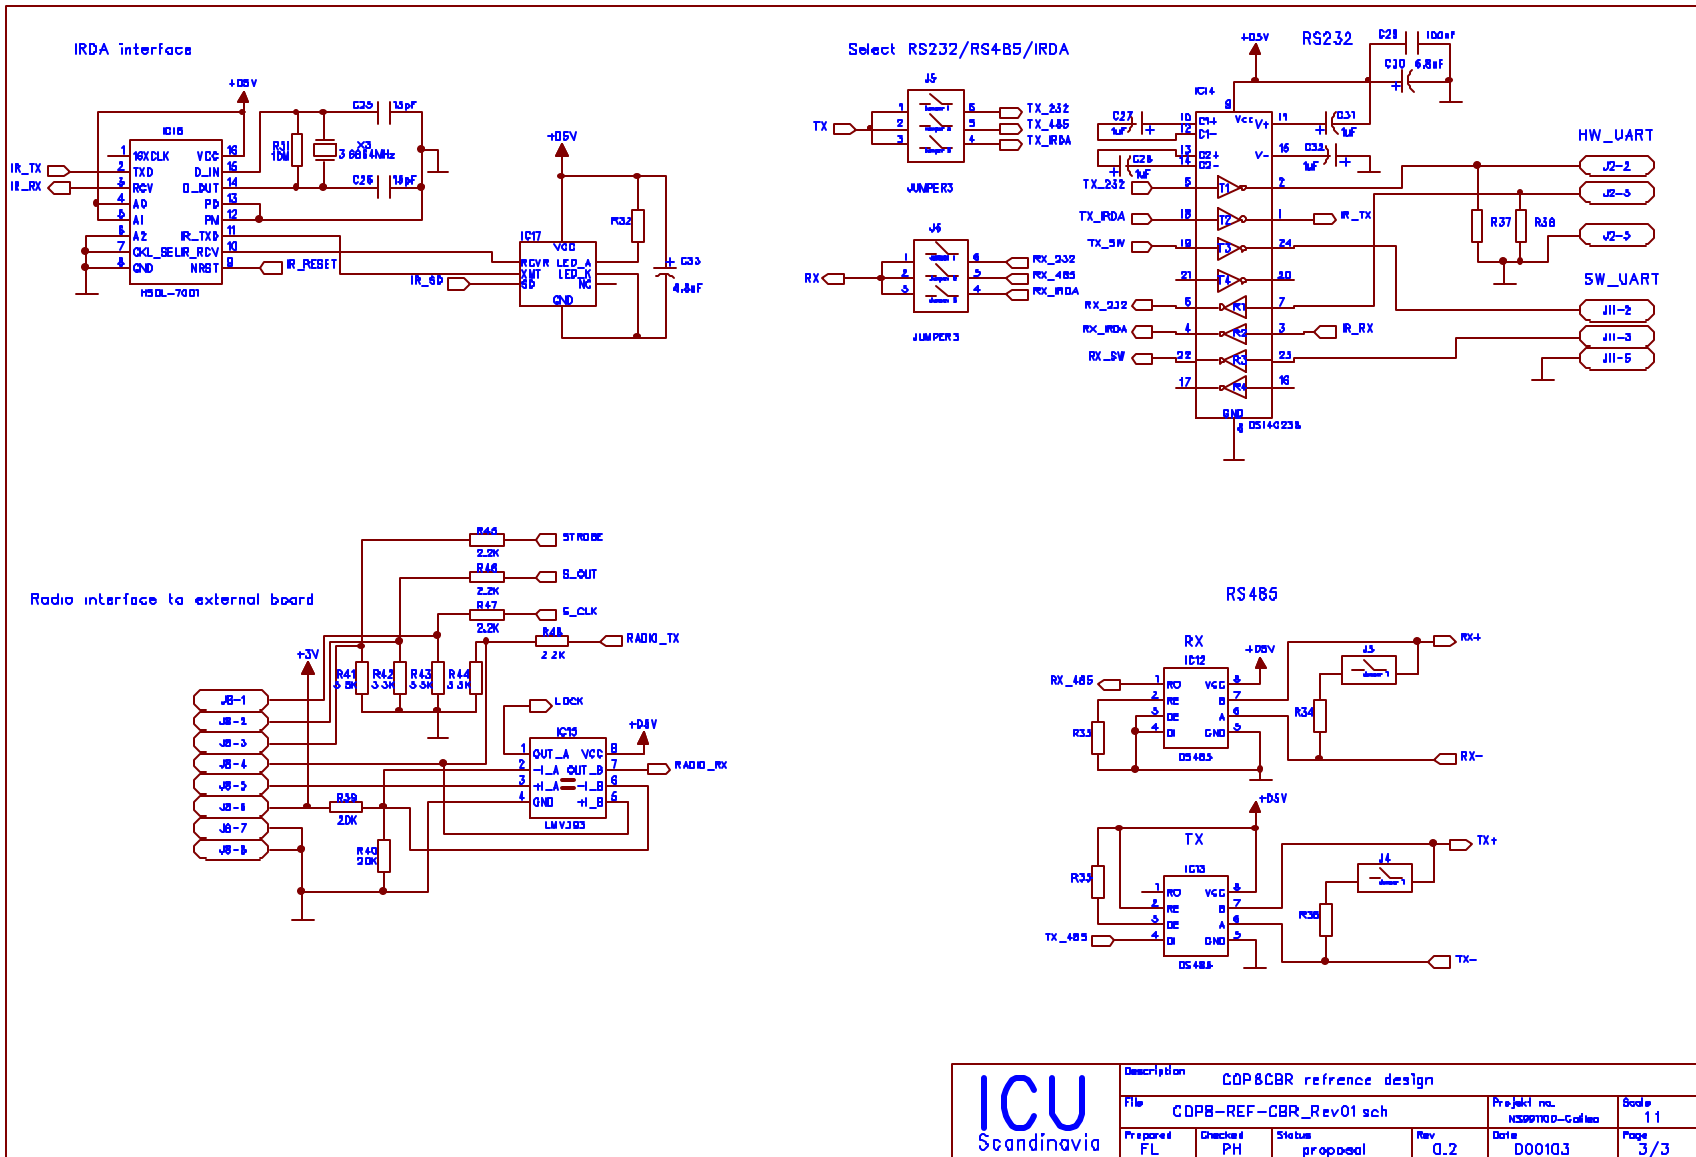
IRDA interface

+D5V

C25 15pF

IC16

R31 10M

X3 3.6864MHz

C26 15pF

IR_TX
IR_RX

1 16XCLK
2 TXD
3 RCV
4 A0
5 A1
6 A2
7 CKL_BELIR_RCV
8 GND

VCC 16
D_IN 15
D_OUT 14
PD 13
PM 12
IR_TXD 11
10
NRST 9

IR_RESET

HSDL-7001

+D5V

IC17

VCC
RCVR LED_A
XMT LED_K
SD NC
GND

R32

C33
4.8uF

IR_SD

Select RS232/RS485/IRDA

J5

TX

1 2 3
6 5 4

TX_232
TX_485
TX_IRDA

JUMPER3

J6

RX

1 2 3
6 5 4

RX_232
RX_485
RX_IRDA

JUMPER3

+D5V

RS232

C28 100nF

C30 6.8uF

IC14

C27 1uF

C29 1uF

C31 1uF

C32 1uF

10 C1+
12 C1-
13 C2+
14 C2-

Vcc V+ 11
V- 15

TX_232 5 T1 2
TX_IRDA 18 T2 1 IR_TX
TX_SW 19 T3 24
21 T4 20
RX_232 6 R1 7
RX_IRDA 4 R2 3 IR_RX
RX_SW 22 R3 23
17 R4 16

GND
8 DS14C238

HW_UART

J2-2
J2-3
J2-5

R37
R38

SW_UART

J11-2
J11-3
J11-5

Radio interface to external board

R45 2.2K STROBE
R46 2.2K S_OUT
R47 2.2K S_CLK
R48 2.2K RADIO_TX

+3V

R41 5.6K
R42 3.3K
R43 3.3K
R44 3.3K

J8-1
J8-2
J8-3
J8-4
J8-5
J8-6
J8-7
J8-8

LOCK

IC15

+D5V

1 OUT_A VCC 8
2 -I_A OUT_B 7
3 +I_A -I_B 6
4 GND +I_B 5

RADIO_RX

LMV393

R39 20K

R40 20K

RS485

RX

IC12

+D5V

RX_485

R33

1 RO VCC 8
2 RE B 7
3 DE A 6
4 DI GND 5

DS485

J3

R34

RX+
RX-

TX

+D5V

IC13

R35

1 RO VCC 8
2 RE B 7
3 DE A 6
4 DI GND 5

TX_485

DS485

J4

R36

TX+
TX-

ICU
Scandinavia

Description
COP8CBR refrence design

File
COP8-REF-CBR_Rev01.sch

Projekt no.
NS991100-Galileo

Scale
1:1

Prepared
FL

Checked
PH

Status
proposal

Rev
0.2

Date
D00103

Page
3/3